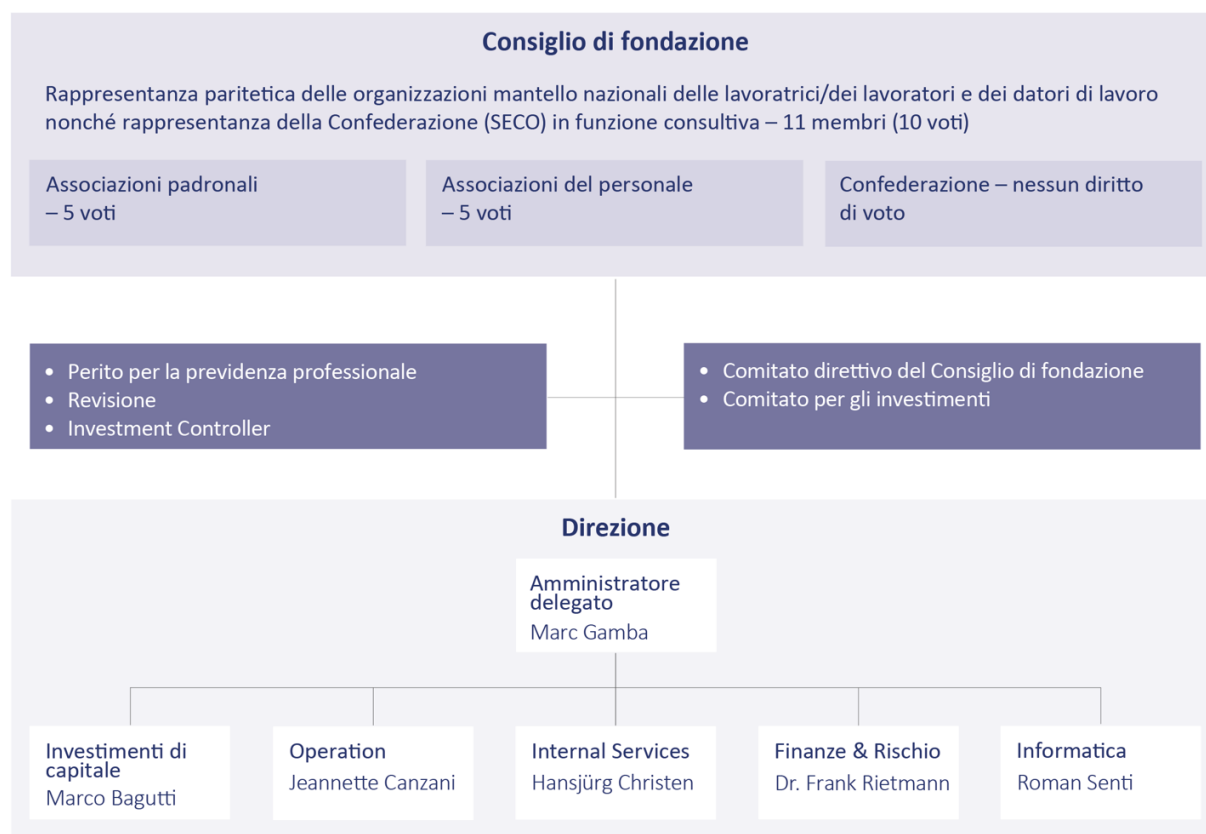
Consiglio di fondazione

Rappresentanza paritetica delle organizzazioni mantello nazionali delle lavoratrici/dei lavoratori e dei datori di lavoro nonché rappresentanza della Confederazione (SECO) in funzione consultiva – 11 membri (10 voti)

Associazioni padronali – 5 voti

Associazioni del personale – 5 voti

Confederazione – nessun diritto di voto

- Perito per la previdenza professionale
- Revisione
- Investment Controller

- Comitato direttivo del Consiglio di fondazione
- Comitato per gli investimenti

Direzione

Amministratore delegato
Marc Gamba

Investimenti di capitale
Marco Bagutti

Operation
Jeannette Canzani

Internal Services
Hansjürg Christen

Finanze & Rischio
Dr. Frank Rietmann

Informatica
Roman Senti